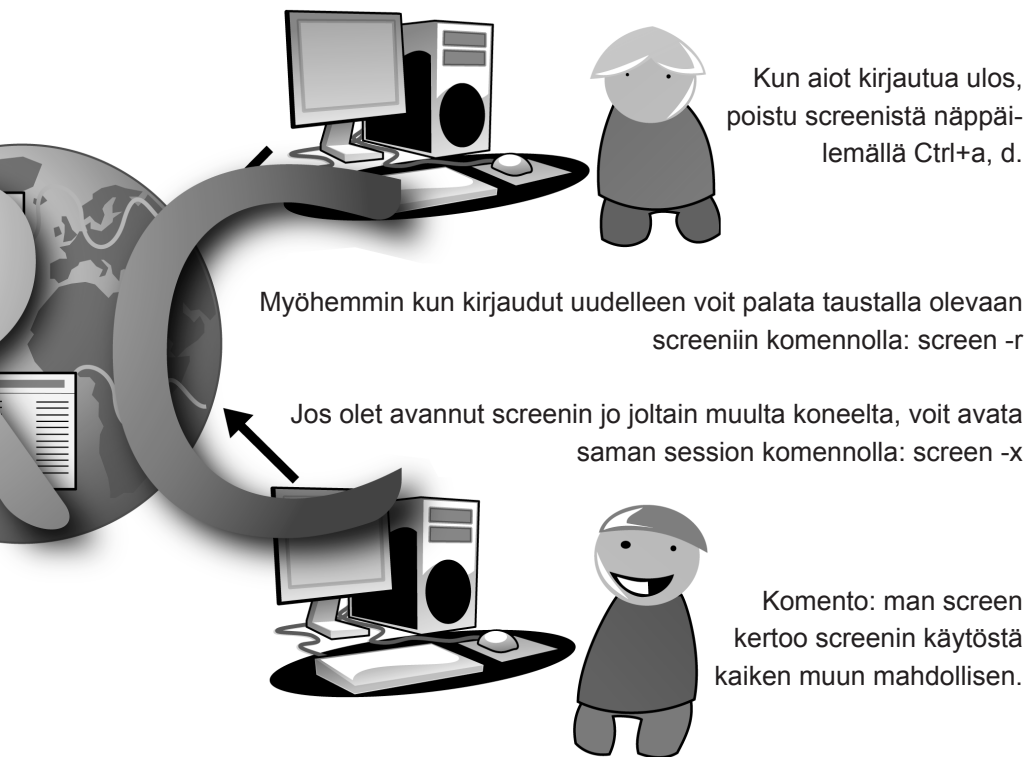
Kun aiot kirjautua ulos, poistu screenistä näppäilemällä Ctrl+a, d.

Myöhemmin kun kirjaudut uudelleen voit palata taustalla olevaan screeniin komennolla: screen -r

Jos olet avannut screenin jo joltain muulta koneelta, voit avata saman session komennolla: screen -x

Komento: man screen kertoo screenin käytöstä kaiken muun mahdollisen.